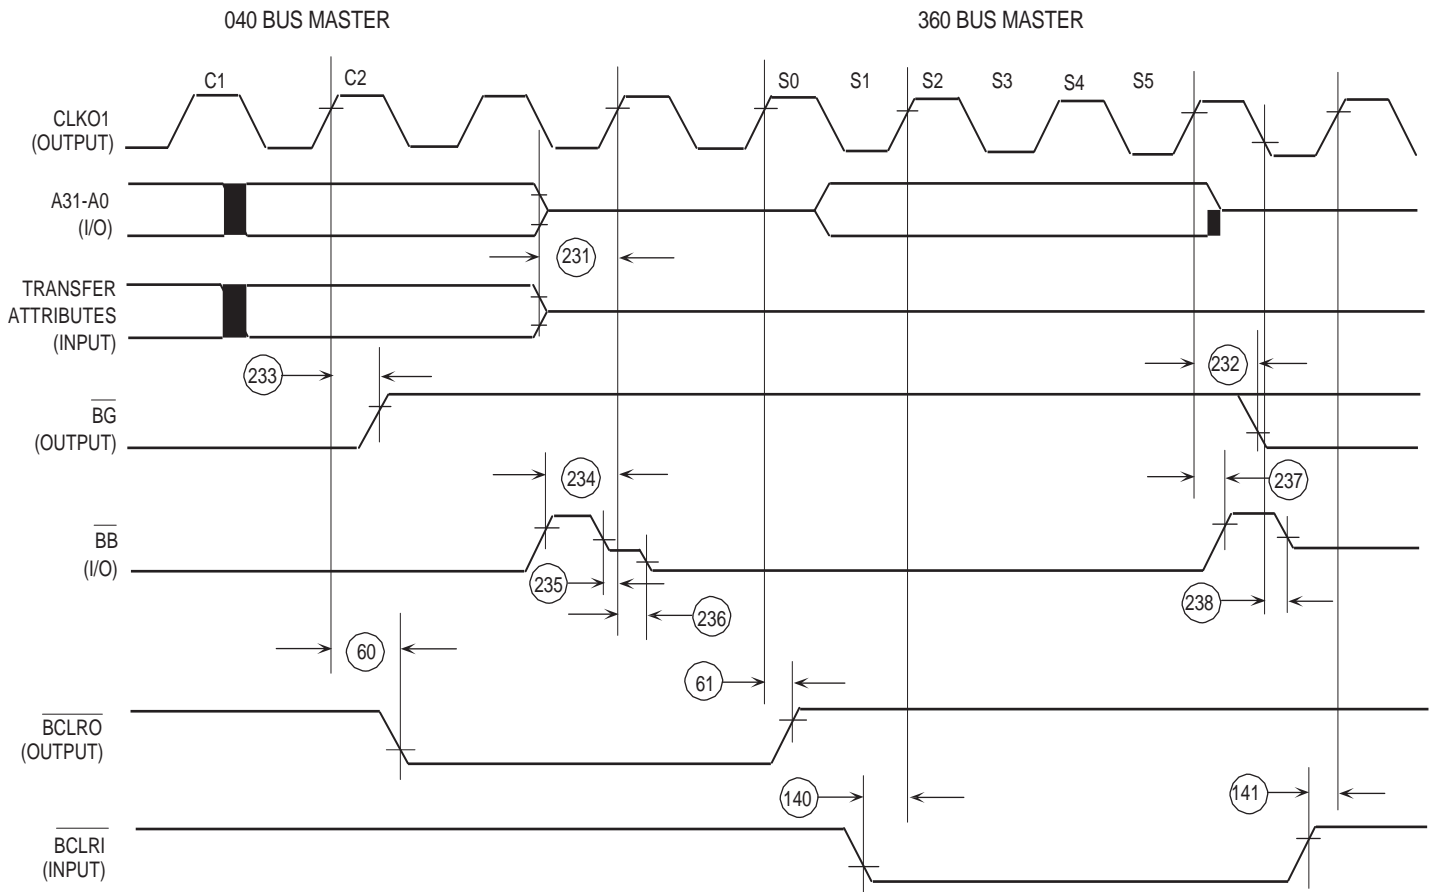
040 BUS MASTER

360 BUS MASTER

C1

C2

S0

S1

S2

S3

S4

S5

CLKO1
(OUTPUT)

A31-A0
(I/O)

231

TRANSFER
ATTRIBUTES
(INPUT)

233

232

$\overline{BG}$
(OUTPUT)

234

237

$\overline{BB}$
(I/O)

235

236

238

60

61

$\overline{BCLRO}$
(OUTPUT)

140

141

$\overline{BCLRI}$
(INPUT)